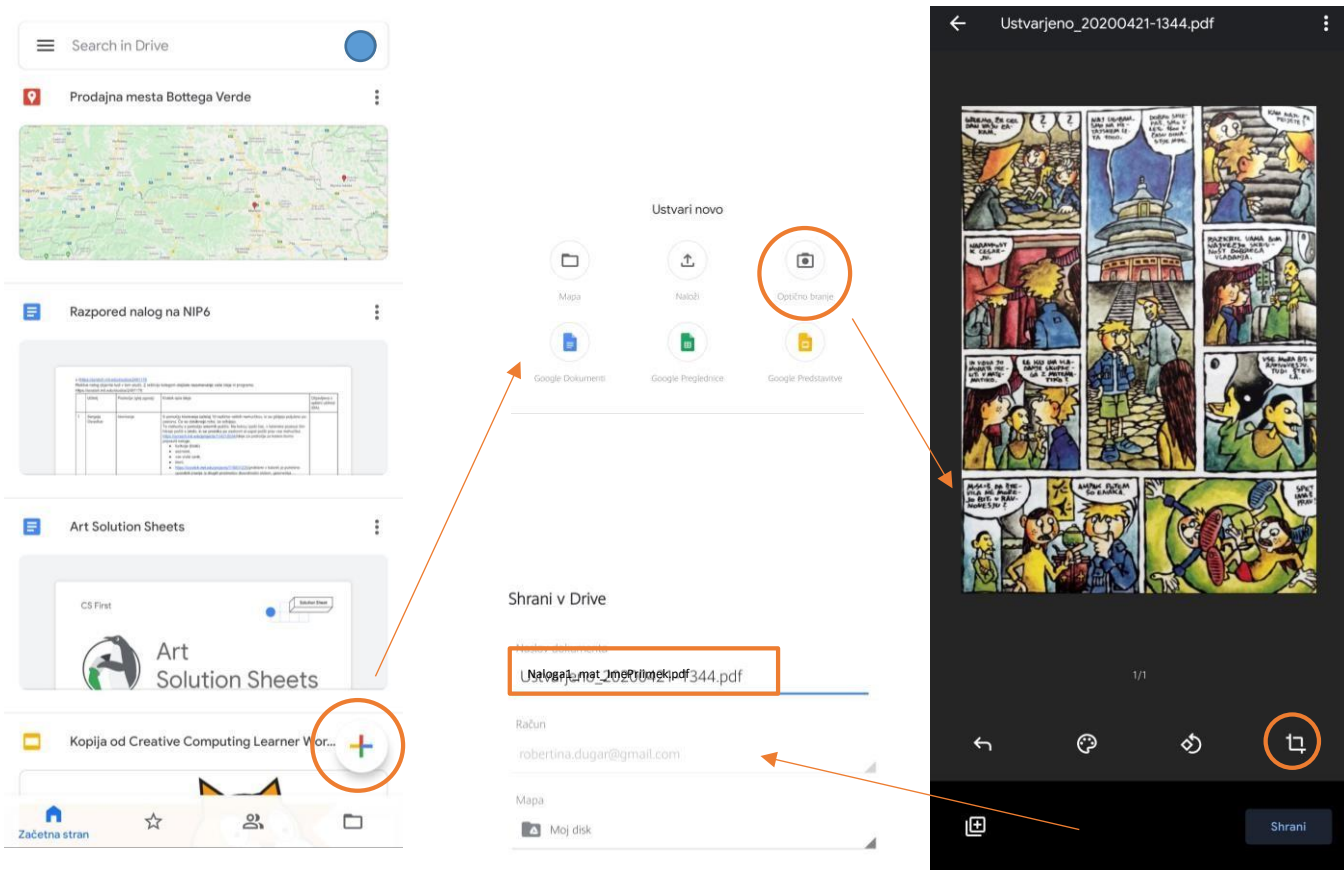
Search in Drive

Prodajna mesta Bottega Verde

Razpored nalog na NIP6

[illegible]

Art Solution Sheets

CS First

Art Solution Sheets

Kopija od Creative Computing Learner Wor...

Začetna stran

Ustvari novo

Mapa

Naloži

Optično branje

Google Dokumenti

Google Preglednice

Google Predstavitve

Shrani v Drive

Naslov dokumenta

Naloga1_mat_ImePriimek.pdf

Ustvarjeno_20200421-1344.pdf

Račun

robertina.dugar@gmail.com

Mapa

Moj disk

Ustvarjeno_20200421-1344.pdf

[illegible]

1/1

Shrani